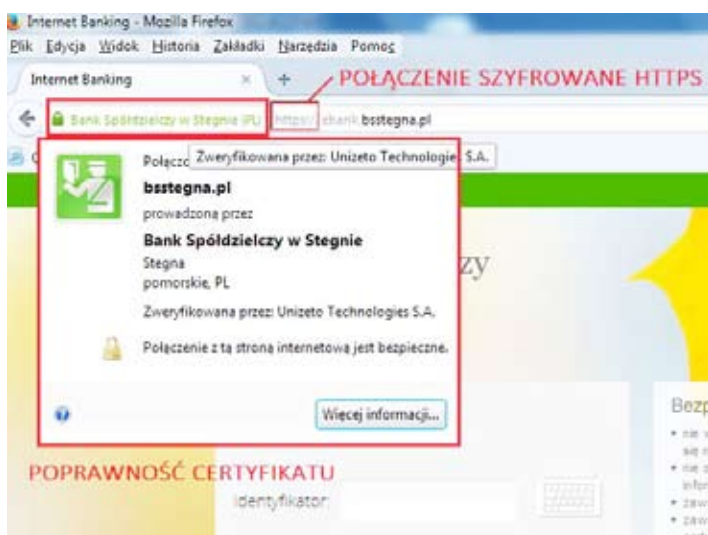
Internet Banking - Mozilla Firefox

Plik Edycja Widok Historia Zakładki Narzędzia Pomoc

Internet Banking ×

POŁĄCZENIE SZYFROWANE HTTPS

Bank Spółdzielczy w Stegnie (PL) https://ebank.bsstegna.pl

Połącz Zweryfikowana przez: Unizeto Technologies S.A.

bsstegna.pl

prowadzona przez

Bank Spółdzielczy w Stegnie

Stegna
pomorskie, PL

Zweryfikowana przez: Unizeto Technologies S.A.

Połączenie z tą stroną internetową jest bezpieczne.

Więcej informacji...

zy

Bezp

POPRAWNOŚĆ CERTYFIKATU

Identyfikator